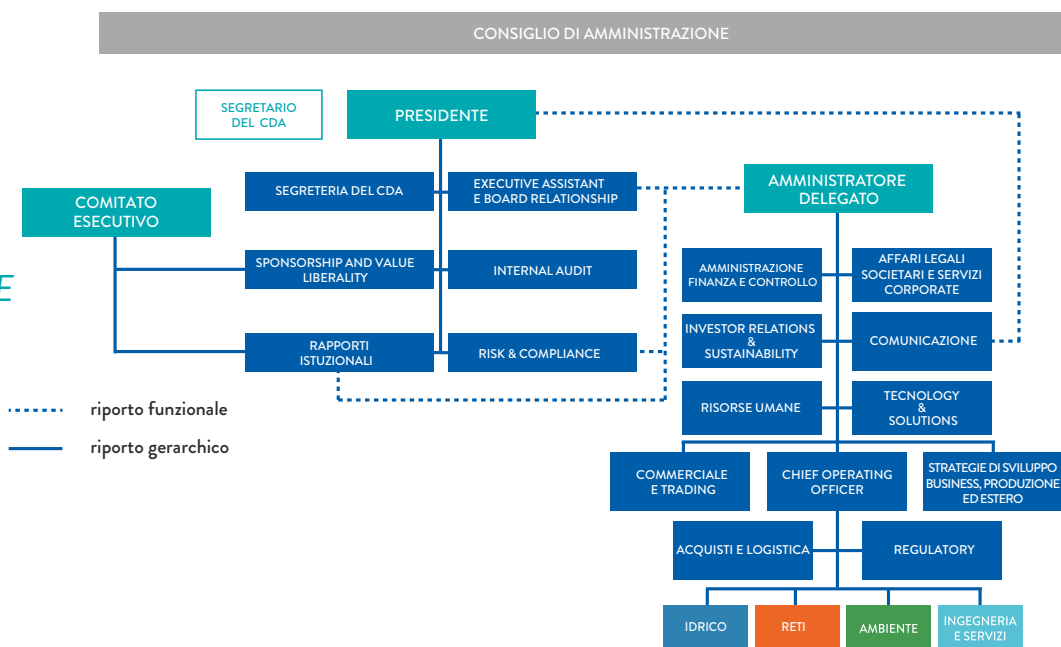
CONSIGLIO DI AMMINISTRAZIONE

SEGRETARIO DEL CDA

PRESIDENTE

COMITATO ESECUTIVO

SEGRETERIA DEL CDA

EXECUTIVE ASSISTANT E BOARD RELATIONSHIP

AMMINISTRATORE DELEGATO

SPONSORSHIP AND VALUE LIBERALITY

INTERNAL AUDIT

AMMINISTRAZIONE FINANZA E CONTROLLO

AFFARI LEGALI SOCIETARI E SERVIZI CORPORATE

E

RAPPORTI ISTUZIONALI

RISK & COMPLIANCE

INVESTOR RELATIONS & SUSTAINABILITY

COMUNICAZIONE

riporto funzionale

riporto gerarchico

RISORSE UMANE

TECNOLOGY & SOLUTIONS

COMMERCIALE E TRADING

CHIEF OPERATING OFFICER

STRATEGIE DI SVILUPPO BUSINESS, PRODUZIONE ED ESTERO

ACQUISTI E LOGISTICA

REGULATORY

IDRICO

RETI

AMBIENTE

INGEGNERIA E SERVIZI